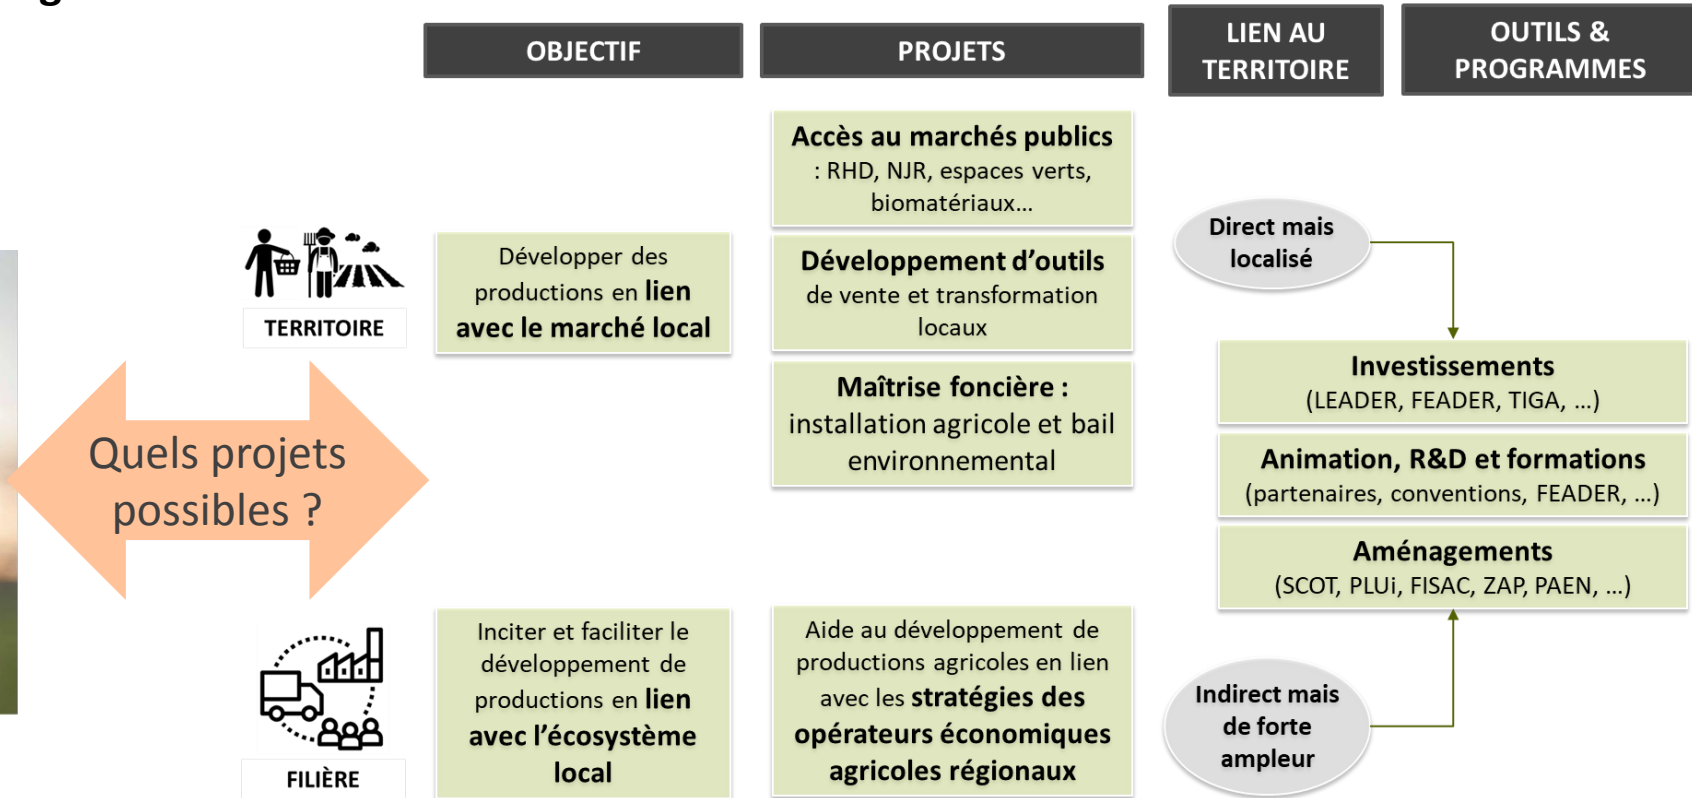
OBJECTIF

PROJETS

LIEN AU TERRITOIRE

OUTILS & PROGRAMMES

Accès au marchés publics : RHD, NJR, espaces verts, biomatériaux…

Direct mais localisé

TERRITOIRE

Développer des productions en lien avec le marché local

Développement d'outils de vente et transformation locaux

Investissements (LEADER, FEADER, TIGA, …)

Quels projets possibles ?

Maîtrise foncière : installation agricole et bail environnemental

Animation, R&D et formations (partenaires, conventions, FEADER, …)

Aménagements (SCOT, PLUi, FISAC, ZAP, PAEN, …)

FILIÈRE

Inciter et faciliter le développement de productions en lien avec l'écosystème local

Aide au développement de productions agricoles en lien avec les stratégies des opérateurs économiques agricoles régionaux

Indirect mais de forte ampleur